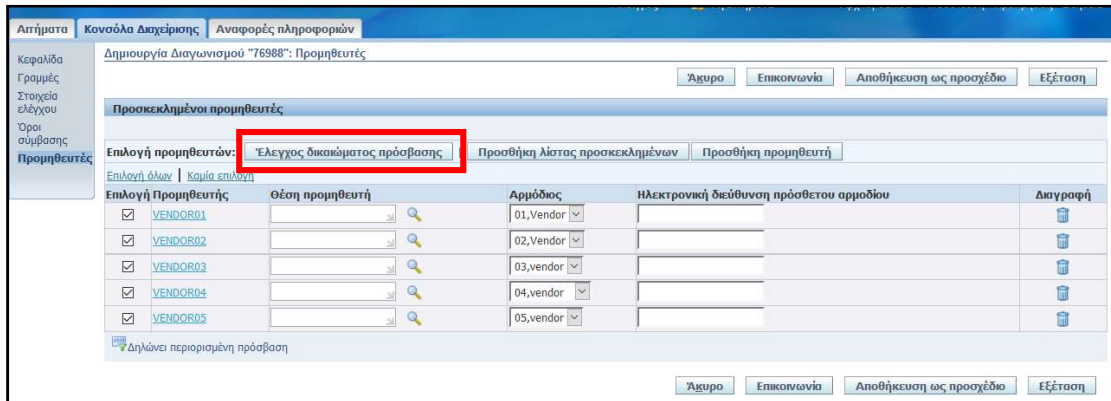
Αιτήματα | Κονσόλα Διαχείρισης | Αναφορές πληροφοριών

Κεφαλίδα
Γραμμές
Στοιχεία ελέγχου
Όροι σύμβασης
Προμηθευτές

Δημιουργία Διαγωνισμού "76988": Προμηθευτές

Άκυρο | Επικοινωνία | Αποθήκευση ως προσχέδιο | Εξέταση

Προσκεκλημένοι προμηθευτές

Επιλογή προμηθευτών: Έλεγχος δικαιώματος πρόσβασης | Προσθήκη λίστας προσκεκλημένων | Προσθήκη προμηθευτή

Επιλογή όλων | Καμία επιλογή

| Επιλογή | Προμηθευτής | Θέση προμηθευτή | Αρμόδιος | Ηλεκτρονική διεύθυνση πρόσθετου αρμοδίου | Διαγραφή |
|---|---|---|---|---|---|
| ☑ | VENDOR01 | | 01,Vendor | | |
| ☑ | VENDOR02 | | 02,Vendor | | |
| ☑ | VENDOR03 | | 03,vendor | | |
| ☑ | VENDOR04 | | 04,vendor | | |
| ☑ | VENDOR05 | | 05,vendor | | |

Δηλώνει περιορισμένη πρόσβαση

Άκυρο | Επικοινωνία | Αποθήκευση ως προσχέδιο | Εξέταση